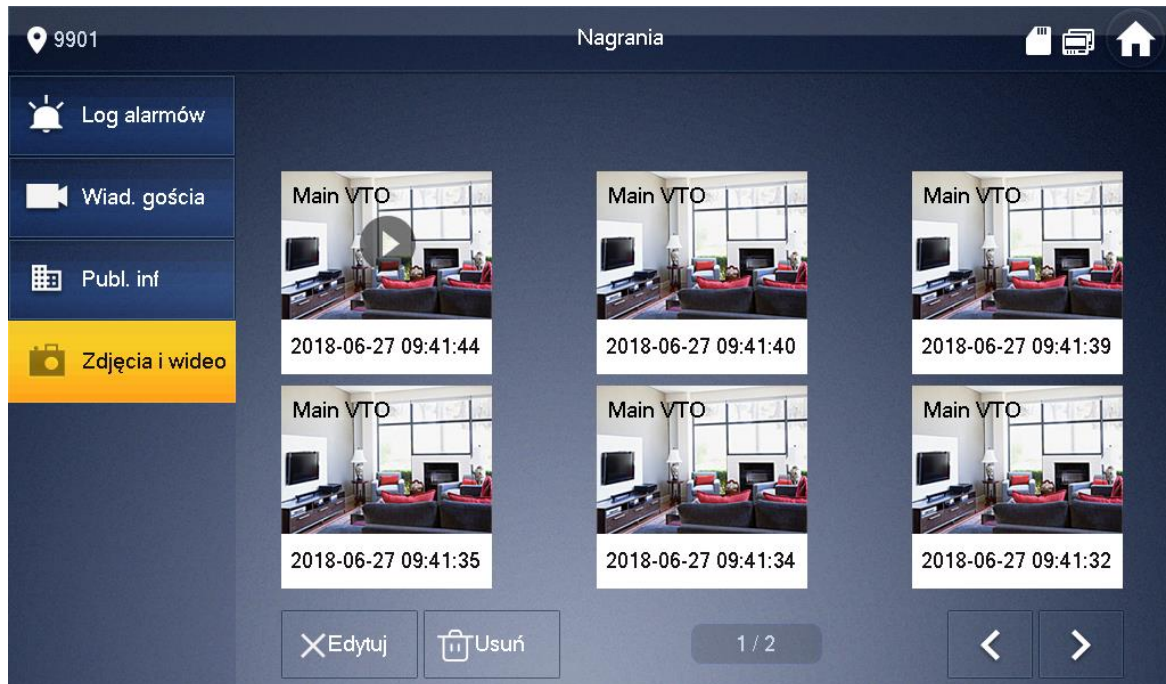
9901

Nagrania

Log alarmów

Wiad. gościa

Publ. inf

Zdjęcia i wideo

Main VTO

2018-06-27 09:41:44

Main VTO

2018-06-27 09:41:40

Main VTO

2018-06-27 09:41:39

Main VTO

2018-06-27 09:41:35

Main VTO

2018-06-27 09:41:34

Main VTO

2018-06-27 09:41:32

Edytuj

Usuń

1 / 2